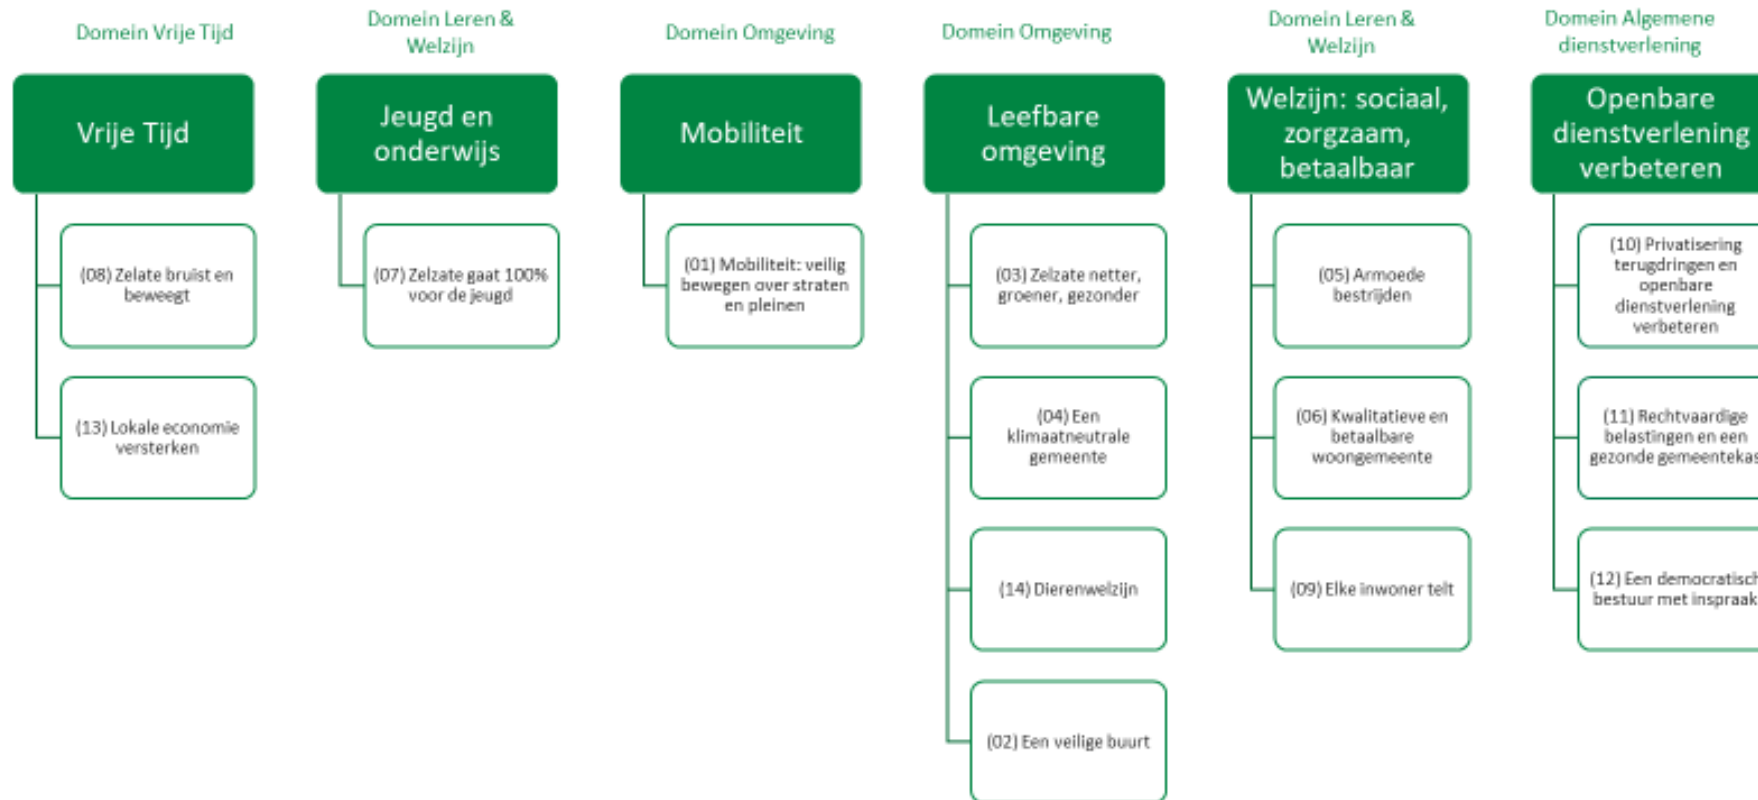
Domein Vrije Tijd

Vrije Tijd

(08) Zelate bruist en beweegt

(13) Lokale economie versterken

Domein Leren & Welzijn

Jeugd en onderwijs

(07) Zelzate gaat 100% voor de jeugd

Domein Omgeving

Mobiliteit

(01) Mobiliteit: veilig bewegen over straten en pleinen

Domein Omgeving

Leefbare omgeving

(03) Zelzate netter, groener, gezonder

(04) Een klimaatneutrale gemeente

(14) Dierenwelzijn

(02) Een veilige buurt

Domein Leren & Welzijn

Welzijn: sociaal, zorgzaam, betaalbaar

(05) Armoede bestrijden

(06) Kwalitatieve en betaalbare woongemeente

(09) Elke inwoner telt

Domein Algemene dienstverlening

Openbare dienstverlening verbeteren

(10) Privatisering terugdringen en openbare dienstverlening verbeteren

(11) Rechtvaardige belastingen en een gezonde gemeentekas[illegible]

(12) Een democratisch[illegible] bestuur met inspraak